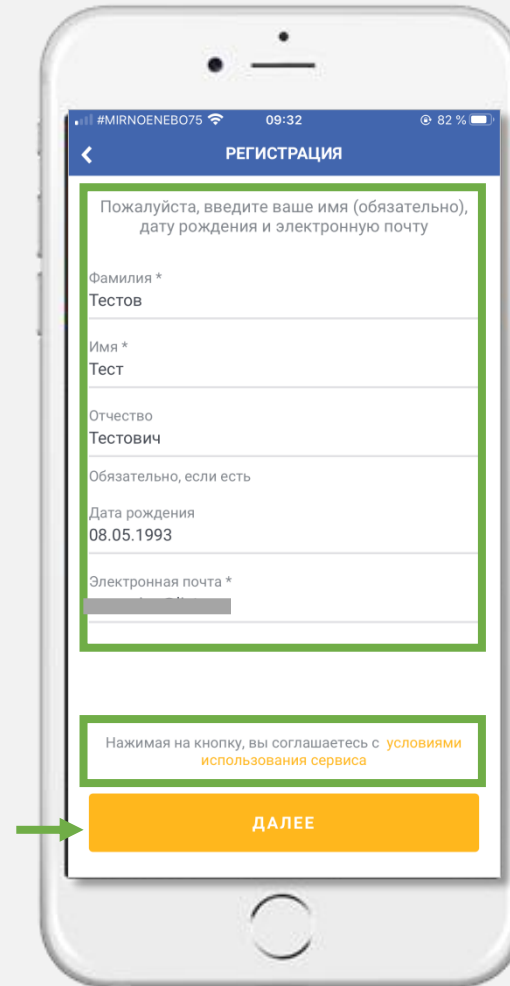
#MIRNOENEBO75 09:32 82 %

РЕГИСТРАЦИЯ

Пожалуйста, введите ваше имя (обязательно), дату рождения и электронную почту

Фамилия *
Тестов

Имя *
Тест

Отчество
Тестович

Обязательно, если есть

Дата рождения
08.05.1993

Электронная почта *
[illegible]

Нажимая на кнопку, вы соглашаетесь с условиями использования сервиса

ДАЛЕЕ